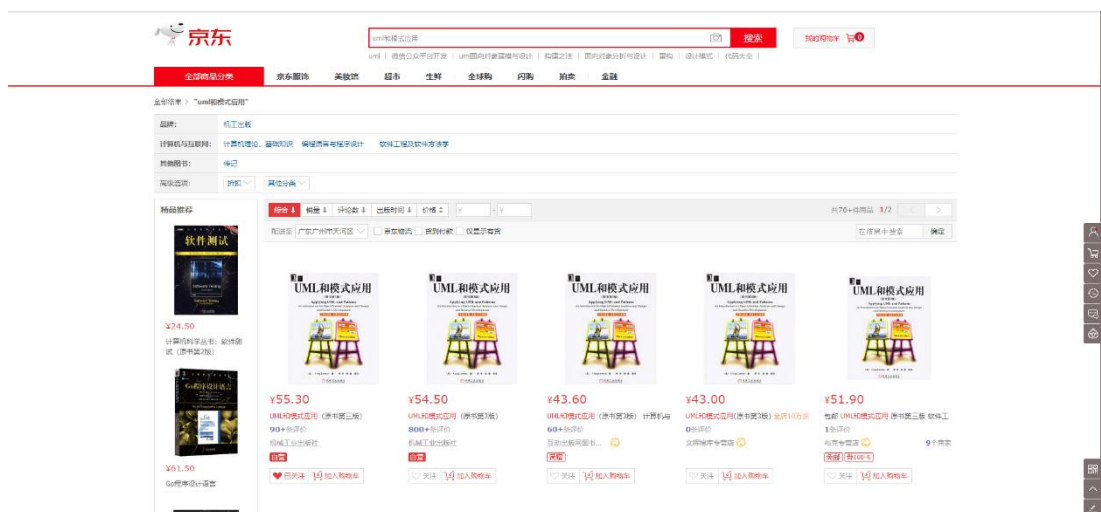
京东

uml和模式应用
搜索
我的购物车 0

uml | 微信公众平台开发 | uml面向对象建模与设计 | 构建之法 | 面向对象分析与设计 | 重构 | 设计模式 | 代码大全

全部商品分类
京东服饰
美妆馆
超市
生鲜
全球购
闪购
拍卖
金融

全部结果 > "uml和模式应用"

品牌: 机工出版
计算机与互联网: 计算机理论、基础知识 编程语言与程序设计 软件工程及软件方法学
其他图书: 传记
高级选项: 折扣 其他分类

精品推荐
软件测试
¥24.50
计算机科学丛书：软件测试（原书第2版）
Go程序设计语言
¥61.50
Go程序设计语言

综合 销量 评论数 出版时间 价格 ¥ - ¥
共70+件商品 1/2 < >
配送至 广东广州市天河区 京东精选 货到付款 仅显示有货
在结果中搜索 确定

UML和模式应用
¥55.30
UML和模式应用（原书第3版）
90+条评价
机械工业出版社
自营
已关注 加入购物车

UML和模式应用
¥54.50
UML和模式应用（原书第3版）
800+条评价
机械工业出版社
自营
关注 加入购物车

UML和模式应用
¥43.60
UML和模式应用（原书第3版）计算机与
60+条评价
互动出版网图书...
京配
关注 加入购物车

UML和模式应用
¥43.00
UML和模式应用（原书第3版）全场19元分
0条评价
文原锦库专营店
关注 加入购物车

UML和模式应用
¥51.90
包邮 UML和模式应用 原书第三版 软件工
1条评价
布克专营店
9个商家
京配 券100-5
关注 加入购物车